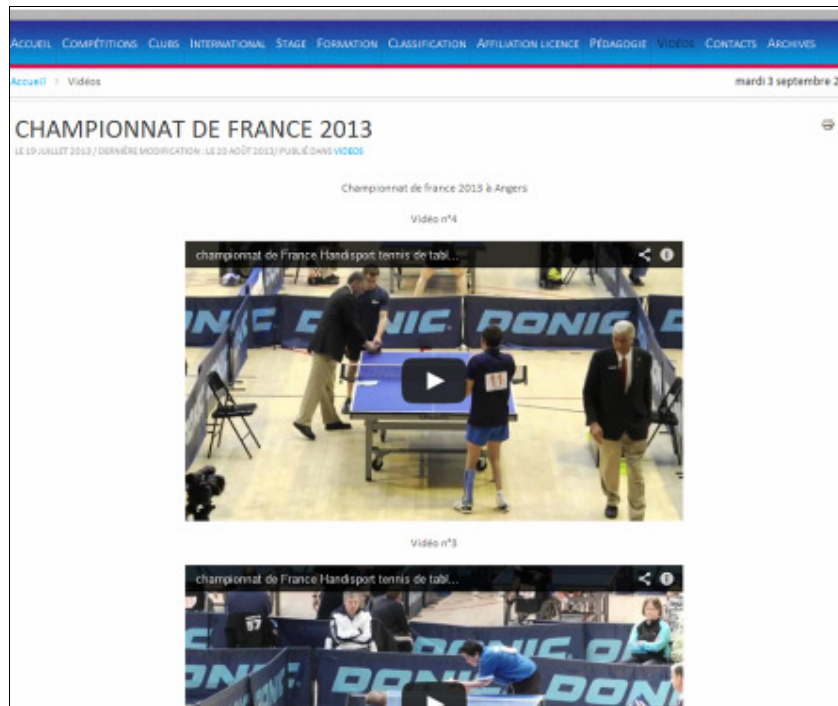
Accueil Compétitions Clubs International Stage Formation Classification Affiliation licence Pédagogie Vidéos Contacts Archives

Accueil > Vidéos

mardi 3 septembre 2

CHAMPIONNAT DE FRANCE 2013

LE 19 JUILLET 2013 / DERNIÈRE MODIFICATION : LE 20 AOÛT 2013 / PUBLIÉ DANS VIDEOS

Championnat de france 2013 à Angers

Vidéo n°4

championnat de France Handisport tennis de tabl...

DONIC DONIC DONIC

11

Vidéo n°3

championnat de France Handisport tennis de tabl...

57

DONIC DONIC DONIC